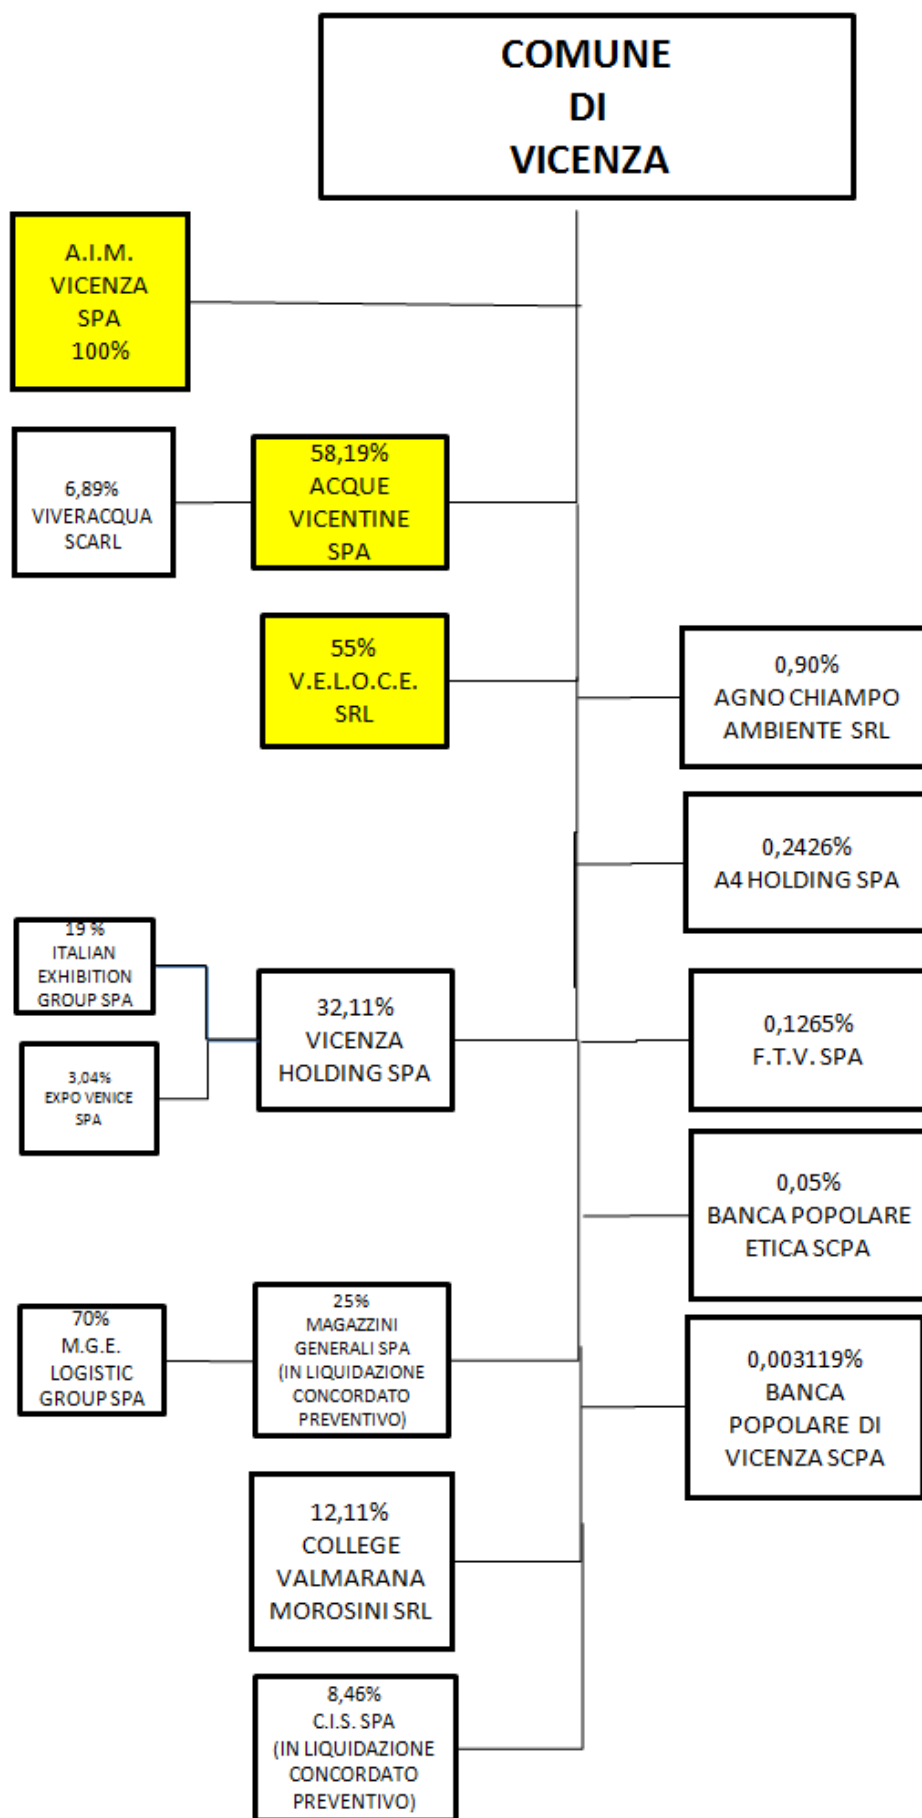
COMUNE
DI
VICENZA

A.I.M.
VICENZA
SPA
100%

6,89%
VIVERACQUA
SCARL

58,19%
ACQUE
VICENTINE
SPA

55%
V.E.L.O.C.E.
SRL

0,90%
AGNO CHIAMPO
AMBIENTE SRL

0,2426%
A4 HOLDING SPA

19 %
ITALIAN
EXHIBITION
GROUP SPA

3,04%
EXPO VENICE
SPA

32,11%
VICENZA
HOLDING SPA

0,1265%
F.T.V. SPA

0,05%
BANCA POPOLARE
ETICA SCPA

70%
M.G.E.
LOGISTIC
GROUP SPA

25%
MAGAZZINI
GENERALI SPA
(IN LIQUIDAZIONE
CONCORDATO
PREVENTIVO)

0,003119%
BANCA
POPOLARE DI
VICENZA SCPA

12,11%
COLLEGE
VALMARANA
MOROSINI SRL

8,46%
C.I.S. SPA
(IN LIQUIDAZIONE
CONCORDATO
PREVENTIVO)